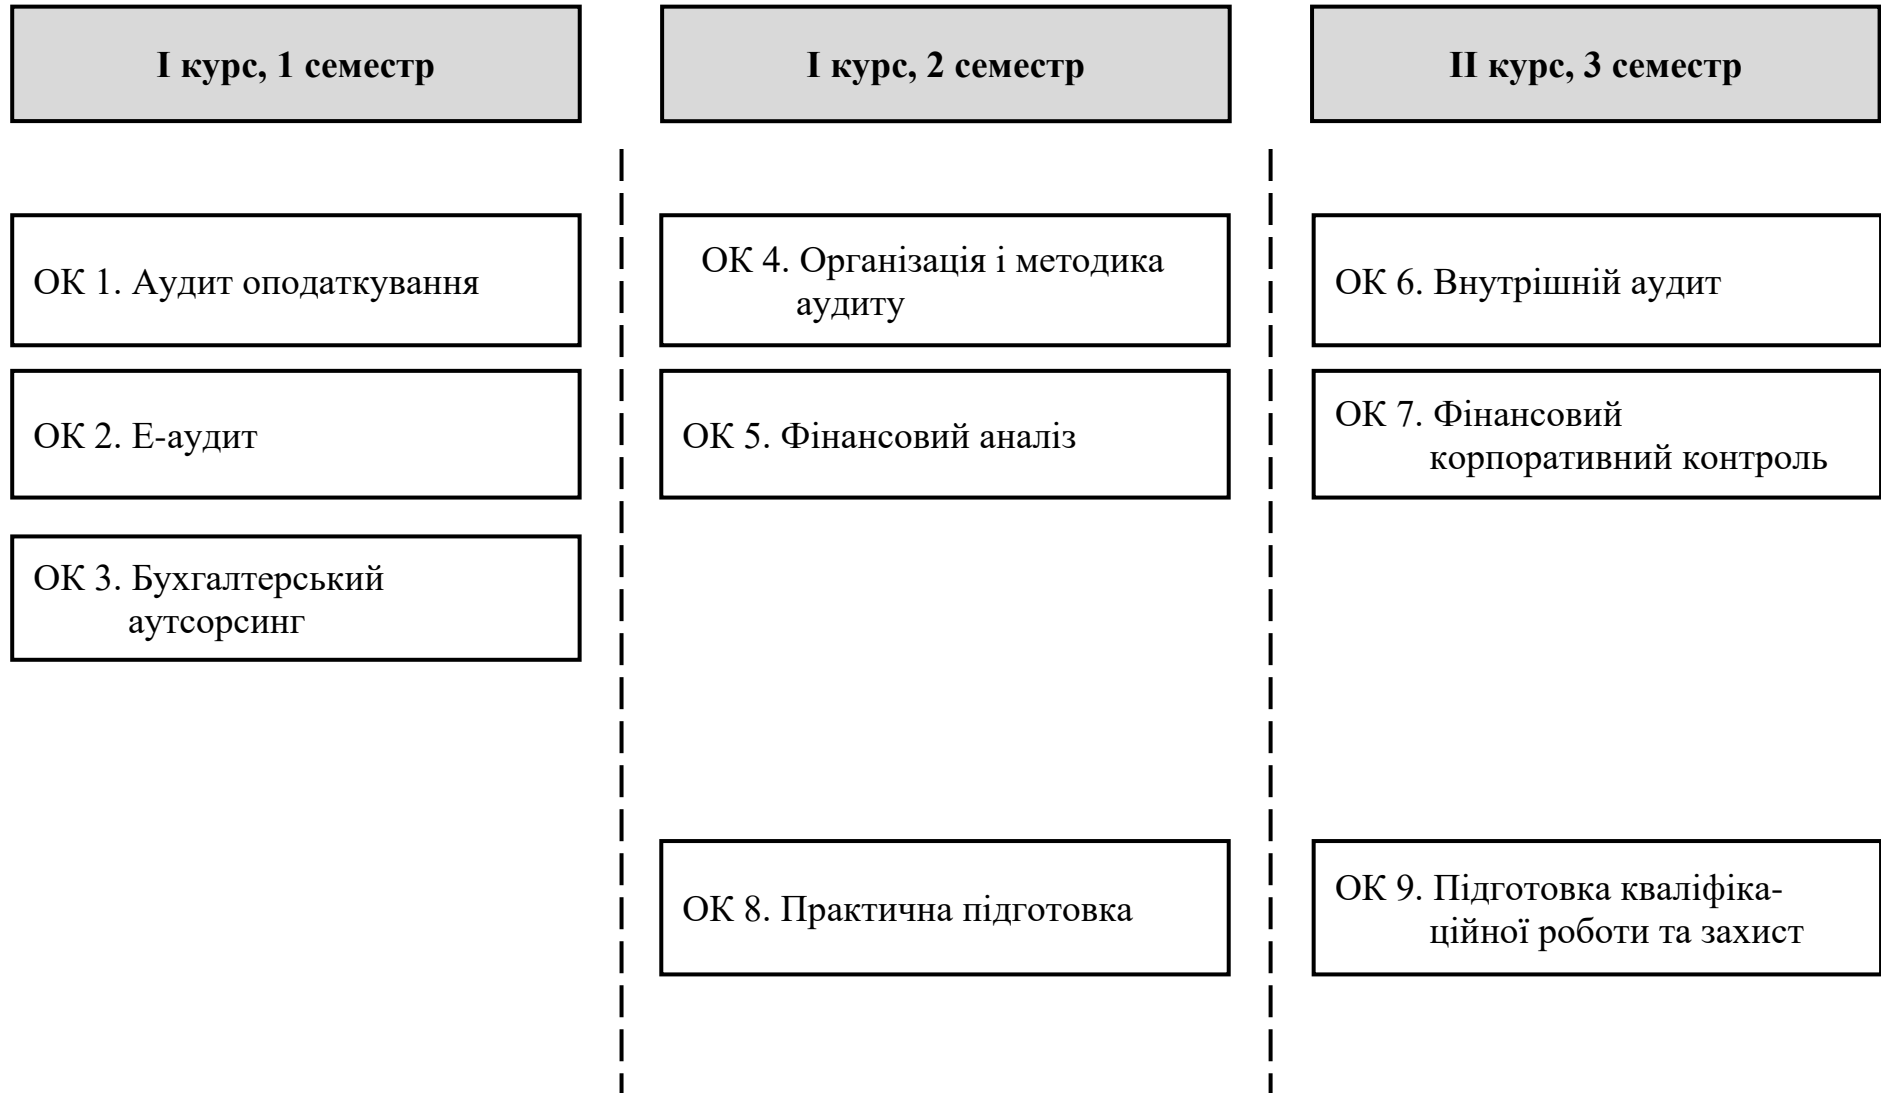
I курс, 1 семестр

ОК 1. Аудит оподаткування

ОК 2. Е-аудит

ОК 3. Бухгалтерський аутсорсинг

I курс, 2 семестр

ОК 4. Організація і методика аудиту

ОК 5. Фінансовий аналіз

ОК 8. Практична підготовка

II курс, 3 семестр

ОК 6. Внутрішній аудит

ОК 7. Фінансовий корпоративний контроль

ОК 9. Підготовка кваліфікаційної роботи та захист